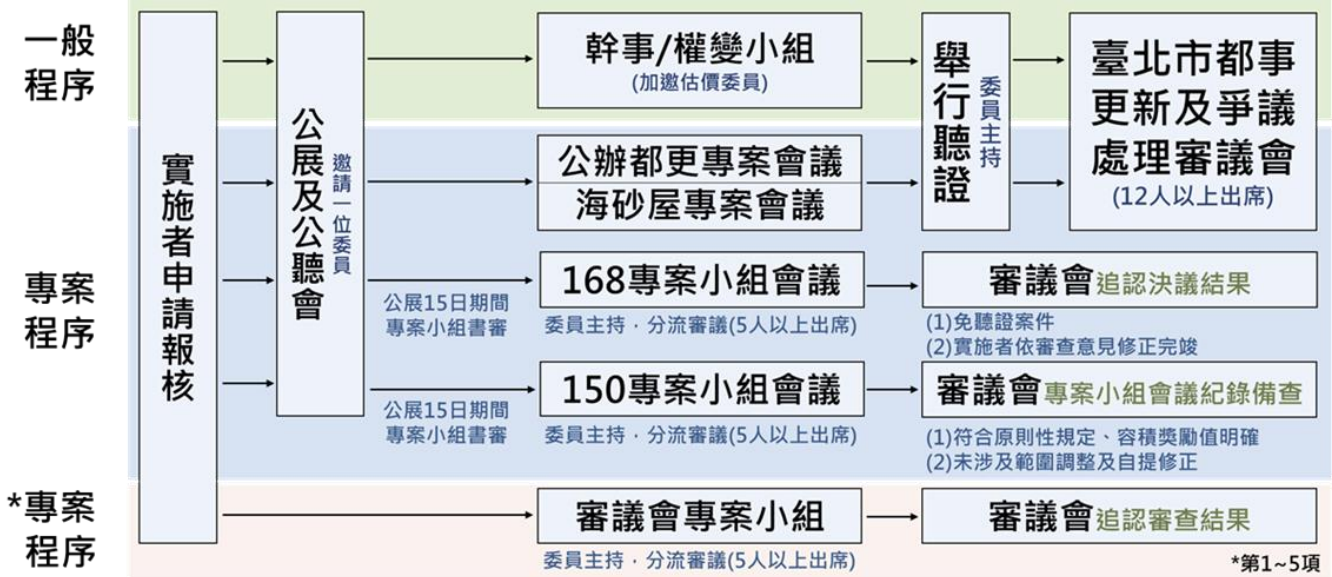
一般程序

專案程序

*專案程序

實施者申請報核

公展及公聽會

邀請一位委員

幹事/權變小組
(加邀估價委員)

公辦都更專案會議

海砂屋專案會議

舉行聽證

委員主持

臺北市都事更新及爭議處理審議會
(12人以上出席)

公展15日期間專案小組書審

168專案小組會議

委員主持．分流審議(5人以上出席)

審議會追認決議結果

(1)免聽證案件
(2)實施者依審查意見修正完竣

公展15日期間專案小組書審

150專案小組會議

委員主持．分流審議(5人以上出席)

審議會專案小組會議紀錄備查

(1)符合原則性規定、容積獎勵值明確
(2)未涉及範圍調整及自提修正

審議會專案小組

委員主持．分流審議(5人以上出席)

審議會追認審查結果

*第1~5項